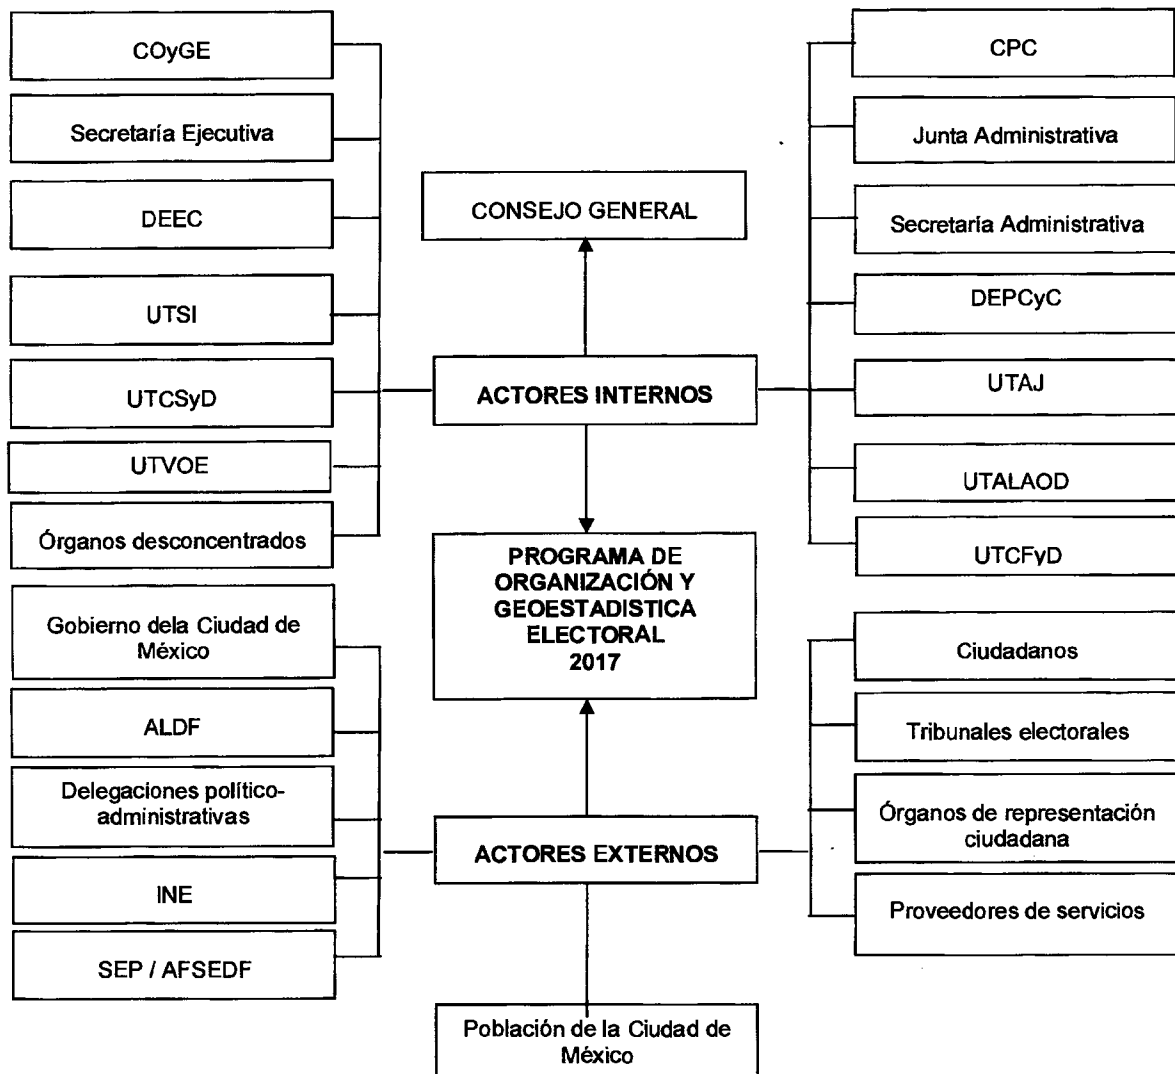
COyGE

Secretaría Ejecutiva

DEEC

UTSI

UTCSyD

UTVOE

Órganos desconcentrados

CONSEJO GENERAL

ACTORES INTERNOS

CPC

Junta Administrativa

Secretaría Administrativa

DEPCyC

UTAJ

UTALAOD

UTCFyD

PROGRAMA DE ORGANIZACIÓN Y GEOESTADISTICA ELECTORAL 2017

Gobierno dela Ciudad de México

ALDF

Delegaciones político-administrativas

INE

SEP / AFSEDF

ACTORES EXTERNOS

Ciudadanos

Tribunales electorales

Órganos de representación ciudadana

Proveedores de servicios

Población de la Ciudad de México